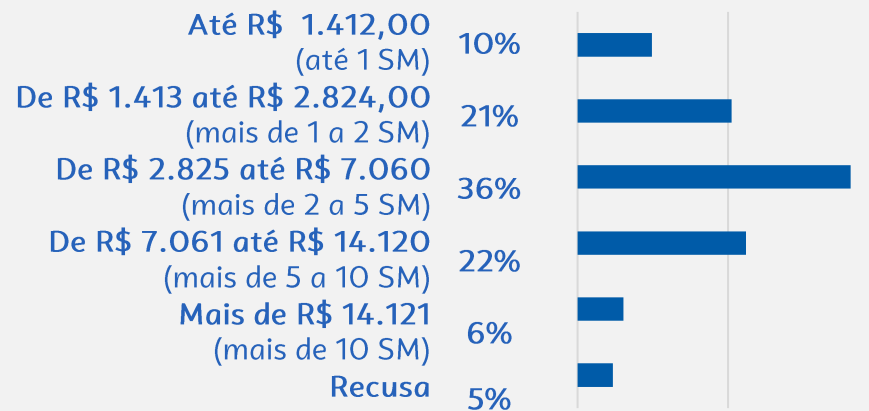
Até R$ 1.412,00
(até 1 SM)
10%

De R$ 1.413 até R$ 2.824,00
(mais de 1 a 2 SM)
21%

De R$ 2.825 até R$ 7.060
(mais de 2 a 5 SM)
36%

De R$ 7.061 até R$ 14.120
(mais de 5 a 10 SM)
22%

Mais de R$ 14.121
(mais de 10 SM)
6%

Recusa
5%